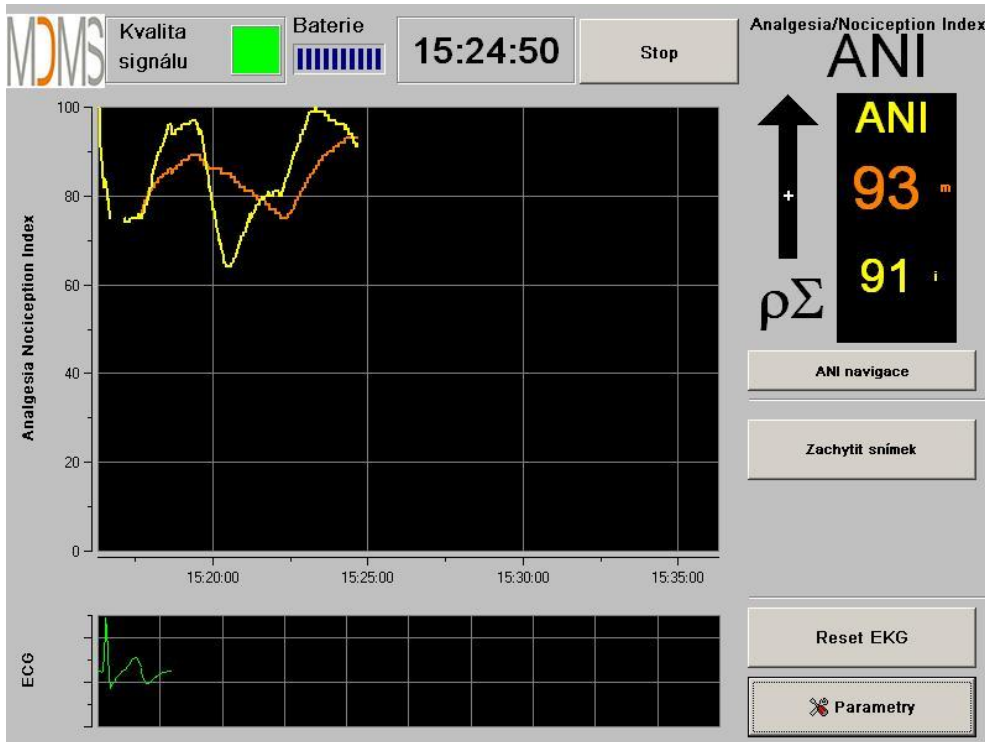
MDMS

Kvalita signálu

Baterie

15:24:50

Stop

Analgesia/Nociception Index
ANI

ANI
93 m
91 i

+
ρΣ

ANI navigace

Zachytit snímek

Reset EKG

Parametry

Analgesia Nociception Index

100
80
60
40
20
0

15:20:00
15:25:00
15:30:00
15:35:00

ECG